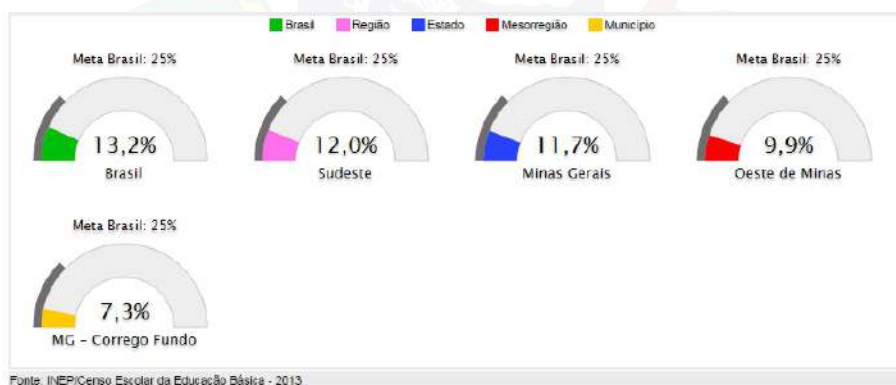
Brasil Região Estado Mesorregião Município

Meta Brasil: 25%
13,2%
Brasil

Meta Brasil: 25%
12,0%
Sudeste

Meta Brasil: 25%
11,7%
Minas Gerais

Meta Brasil: 25%
9,9%
Oeste de Minas

Meta Brasil: 25%
7,3%
MG - Corrego Fundo

Fonte: INEP/Censo Escolar da Educação Básica - 2013